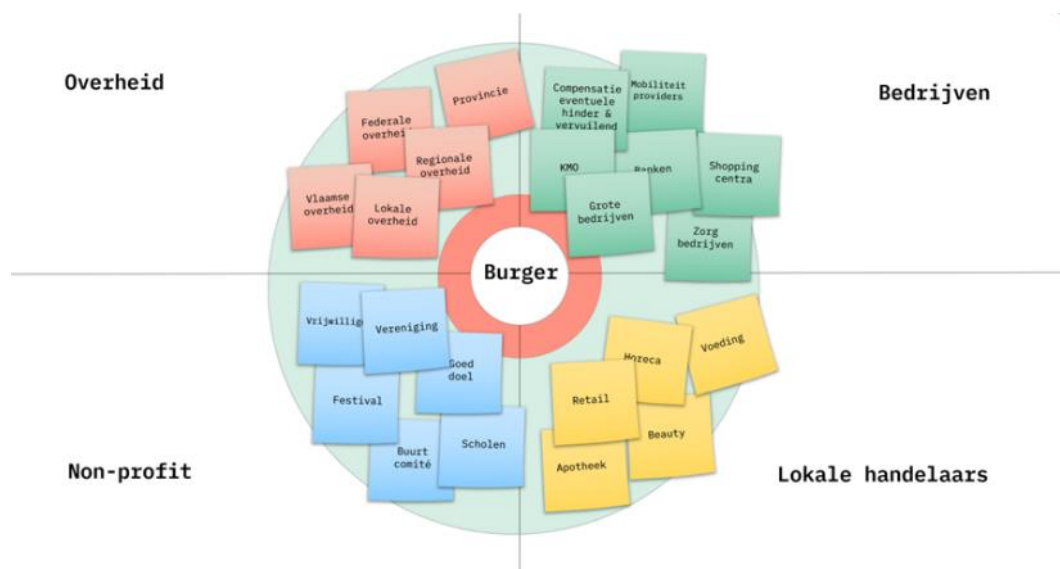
Overheid

Bedrijven

Provincie

Federale overheid

Regionale overheid

Vlaamse overheid

Lokale overheid

Compensatie eventuele hinder & vervuilend

Mobiliteit providers

KMO

Banken

Shopping centra

Grote bedrijven

Zorg bedrijven

Burger

Vrijwilligers

Vereniging

Goed doel

Festival

Buurt comité

Scholen

Horeca

Voeding

Retail

Beauty

Apotheek

Non-profit

Lokale handelaars